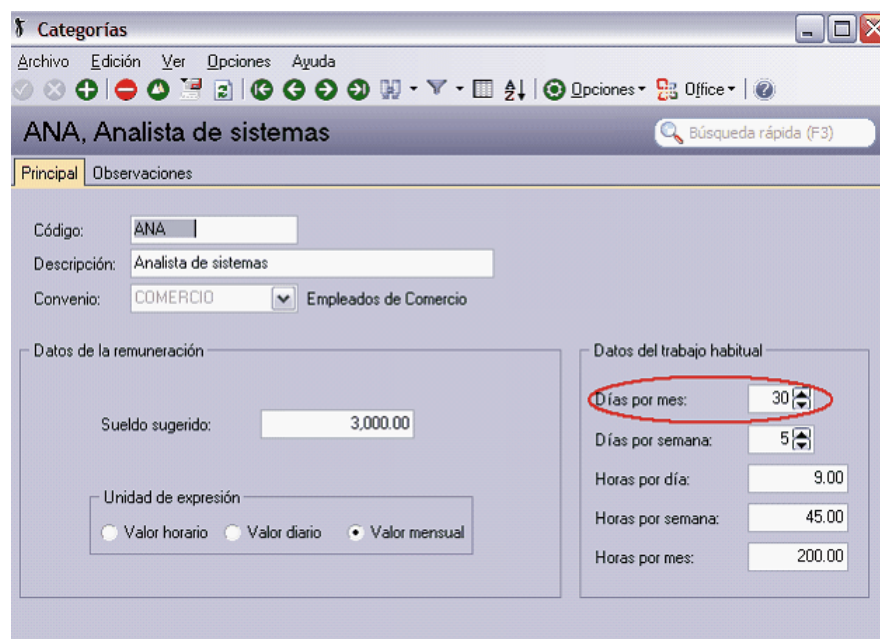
Categorías

Archivo Edición Ver Opciones Ayuda

Opciones Office

ANA, Analista de sistemas

Búsqueda rápida (F3)

Principal Observaciones

Código: ANA

Descripción: Analista de sistemas

Convenio: COMERCIO Empleados de Comercio

Datos de la remuneración

Sueldo sugerido: 3,000.00

Unidad de expresión

Valor horario Valor diario Valor mensual

Datos del trabajo habitual

Días por mes: 30

Días por semana: 5

Horas por día: 9.00

Horas por semana: 45.00

Horas por mes: 200.00